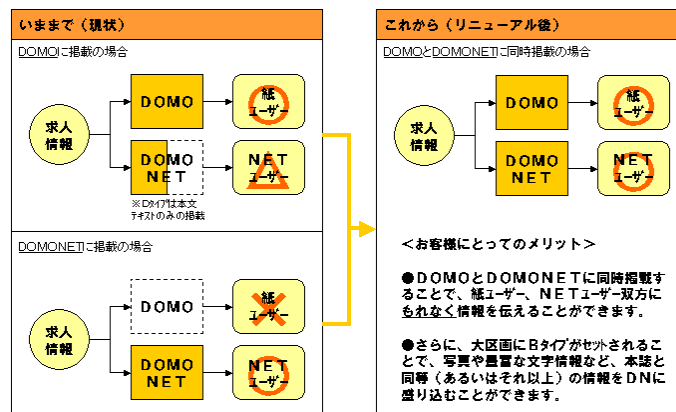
いままで（現状）

DOMOに掲載の場合

求人情報

DOMO

紙ユーザー

DOMO NET

NETユーザー

※Dタイプは本文テキストのみの掲載

DOMONETに掲載の場合

求人情報

DOMO

紙ユーザー

DOMO NET

NETユーザー

これから（リニューアル後）

DOMOとDOMONETに同時掲載の場合

求人情報

DOMO

紙ユーザー

DOMO NET

NETユーザー

＜お客様にとってのメリット＞

●DOMOとDOMONETに同時掲載することで、紙ユーザー、NETユーザー双方にもれなく情報を伝えることができます。

●さらに、大区画にBタイプがセットされることで、写真や豊富な文字情報など、本誌と同等（あるいはそれ以上）の情報をDNに盛り込むことができます。